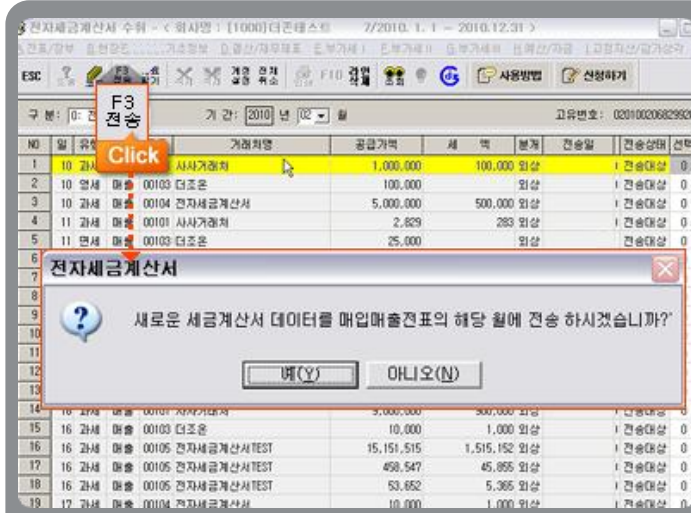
전자세금계산서 수취 - < 회사명 : [1000]더존테스트 7/2010. 1. 1 ~ 2010.12.31 >

ESC F3 전송 F10 사용방법 신청하기

구 분: 0: 전 기 간: 2010 년 02 월 고유번호: 02010020682992

Click

| NO | 일 | 유형 | | | 거래처명 | 공급가액 | 세 액 | 분개 | 전송일 | 전송상태 | 선택 |
|---|---|---|---|---|---|---|---|---|---|---|---|
| 1 | 10 | 과세 | | | 사사거래처 | 1,000,000 | 100,000 | 외상 | | 전송대상 | 0 |
| 2 | 10 | 영세 | 매출 | 00103 | 더조은 | 100,000 | | 외상 | | 전송대상 | 0 |
| 3 | 10 | 과세 | 매출 | 00104 | 전자세금계산서 | 5,000,000 | 500,000 | 외상 | | 전송대상 | 0 |
| 4 | 11 | 과세 | 매출 | 00101 | 사사거래처 | 2,829 | 283 | 외상 | | 전송대상 | 0 |
| 5 | 11 | 면세 | 매출 | 00103 | 더조은 | 25,000 | | 외상 | | 전송대상 | 0 |
| 14 | 16 | 과세 | 매출 | 00101 | 사사거래처 | 5,000,000 | 500,000 | 외상 | | 전송대상 | 0 |
| 15 | 16 | 과세 | 매출 | 00103 | 더조은 | 10,000 | 1,000 | 외상 | | 전송대상 | 0 |
| 16 | 16 | 과세 | 매출 | 00105 | 전자세금계산서TEST | 15,151,515 | 1,515,152 | 외상 | | 전송대상 | 0 |
| 17 | 16 | 과세 | 매출 | 00105 | 전자세금계산서TEST | 458,547 | 45,855 | 외상 | | 전송대상 | 0 |
| 18 | 16 | 과세 | 매출 | 00105 | 전자세금계산서TEST | 53,652 | 5,365 | 외상 | | 전송대상 | 0 |
| 19 | 17 | 과세 | 매출 | 00104 | 전자세금계산서 | 10,000 | 1,000 | 외상 | | 전송대상 | 0 |

전자세금계산서

새로운 세금계산서 데이터를 매입매출전표의 해당 월에 전송 하시겠습니까?

예(Y) 아니오(N)